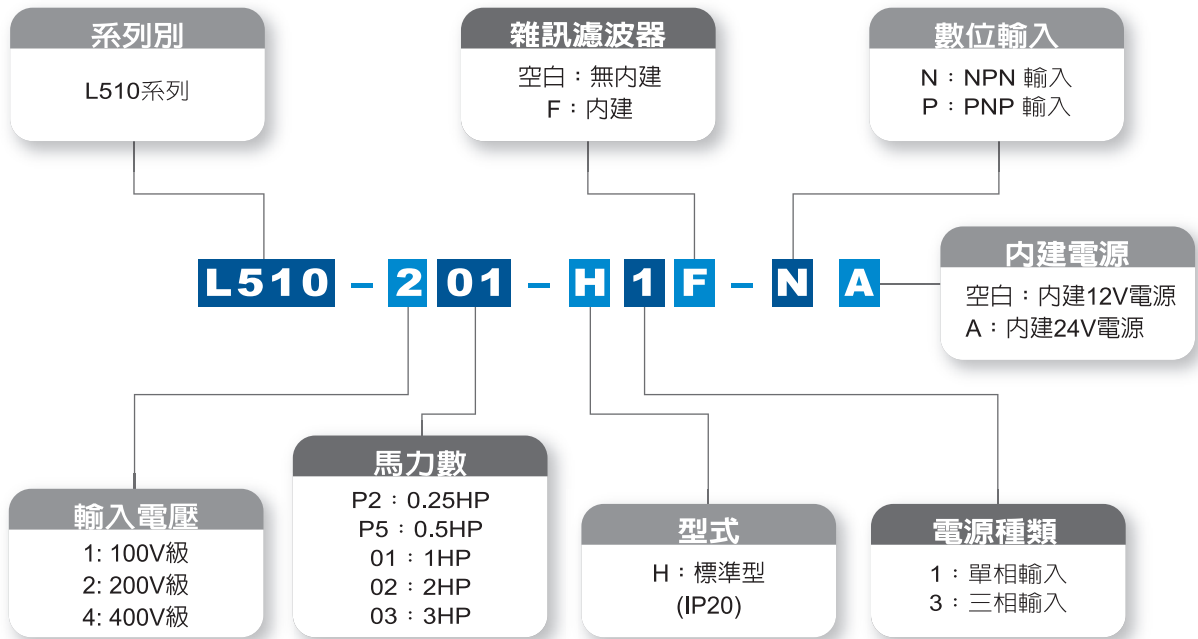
系列別
L510系列

雜訊濾波器
空白：無內建
F：內建

數位輸入
N：NPN 輸入
P：PNP 輸入

內建電源
空白：內建12V電源
A：內建24V電源

L510 - 2 01 - H 1 F - N A

輸入電壓
1: 100V級
2: 200V級
4: 400V級

馬力數
P2：0.25HP
P5：0.5HP
01：1HP
02：2HP
03：3HP

型式
H：標準型
(IP20)

電源種類
1：單相輸入
3：三相輸入